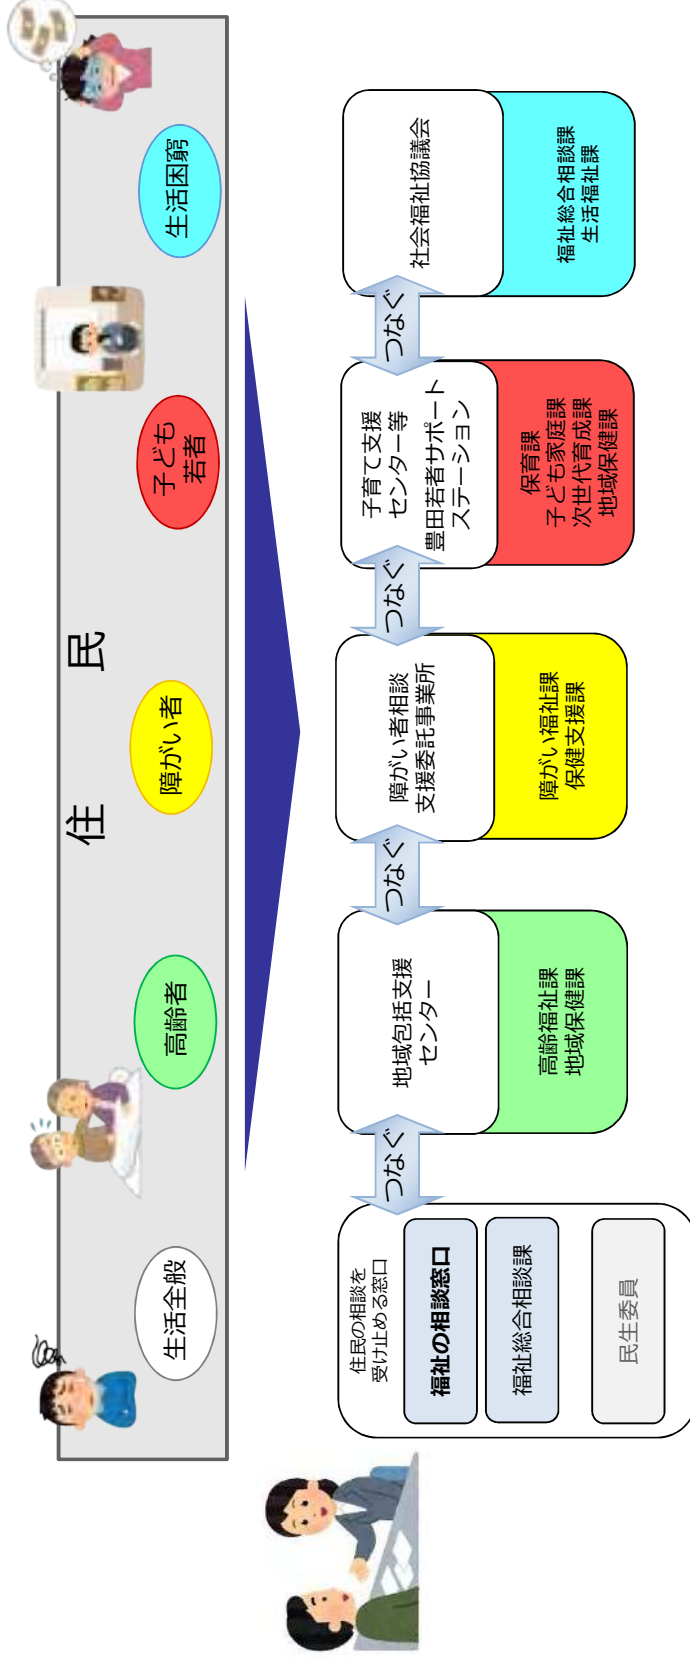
住民

生活全般

高齢者

障がい者

子ども若者

生活困窮

住民の相談を受け止める窓口

福祉の相談窓口

福祉総合相談課

民生委員

つなぐ

地域包括支援センター

高齢福祉課
地域保健課

つなぐ

障がい者相談支援委託事業所

障がい福祉課
保健支援課

つなぐ

子育て支援センター等
豊田若者サポートステーション

保育課
子ども家庭課
次世代育成課
地域保健課

つなぐ

社会福祉協議会

福祉総合相談課
生活福祉課